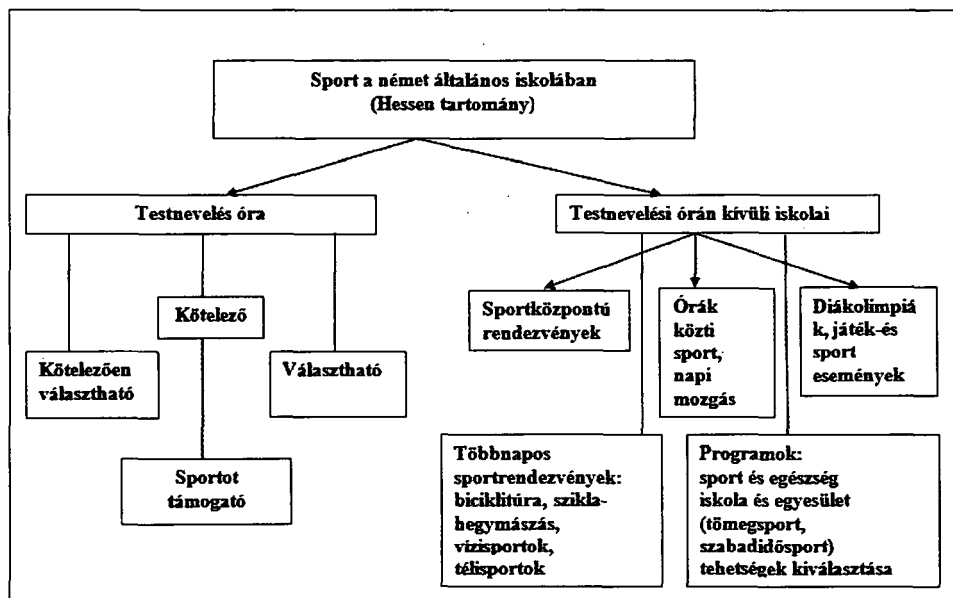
Sport a német általános iskolában (Hessen tartomány)

Testnevelés óra

Testnevelési órán kívüli iskolai

Kötelező

Kötelezően választható

Választható

Sportot támogató

Sportközpontú rendezvények

Órák közti sport, napi mozgás

Diákolimpiák, játék-és sport események

Többnapos sportrendezvények: biciklitúra, szikla-hegymászás, vízisportok, télisportok

Programok: sport és egészség iskola és egyesület (tömegsport, szabadidősport) tehetségek kiválasztása